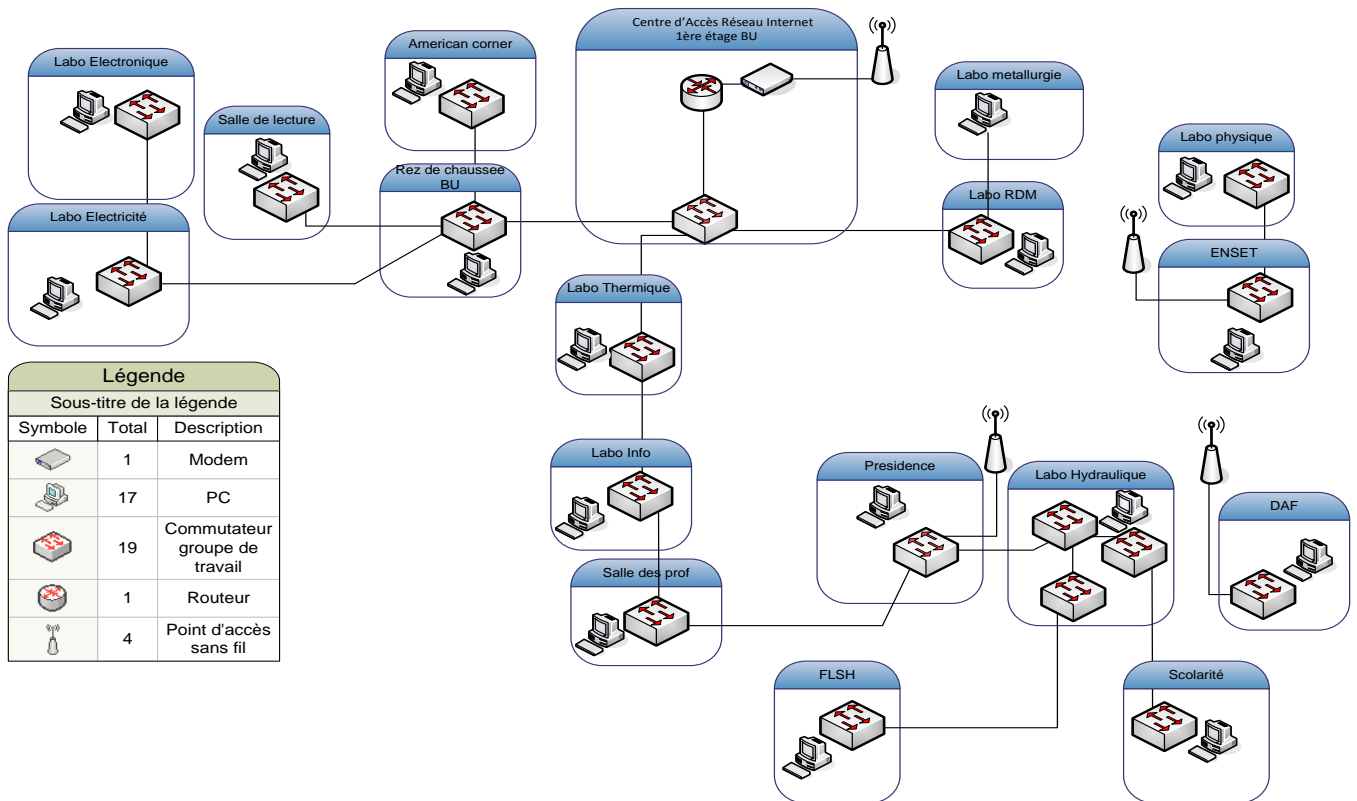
Labo Electronique

American corner

Centre d'Accès Réseau Internet
1ère étage BU

Labo metallurgie

Salle de lecture

Rez de chaussee BU

Labo physique

Labo RDM

Labo Electricité

ENSET

Labo Thermique

Légende
Sous-titre de la légende

| Symbole | Total | Description |
|---|---|---|
| | 1 | Modem |
| | 17 | PC |
| | 19 | Commutateur groupe de travail |
| | 1 | Routeur |
| | 4 | Point d'accès sans fil |

Labo Info

Presidence

Labo Hydraulique

DAF

Salle des prof

FLSH

Scolarité